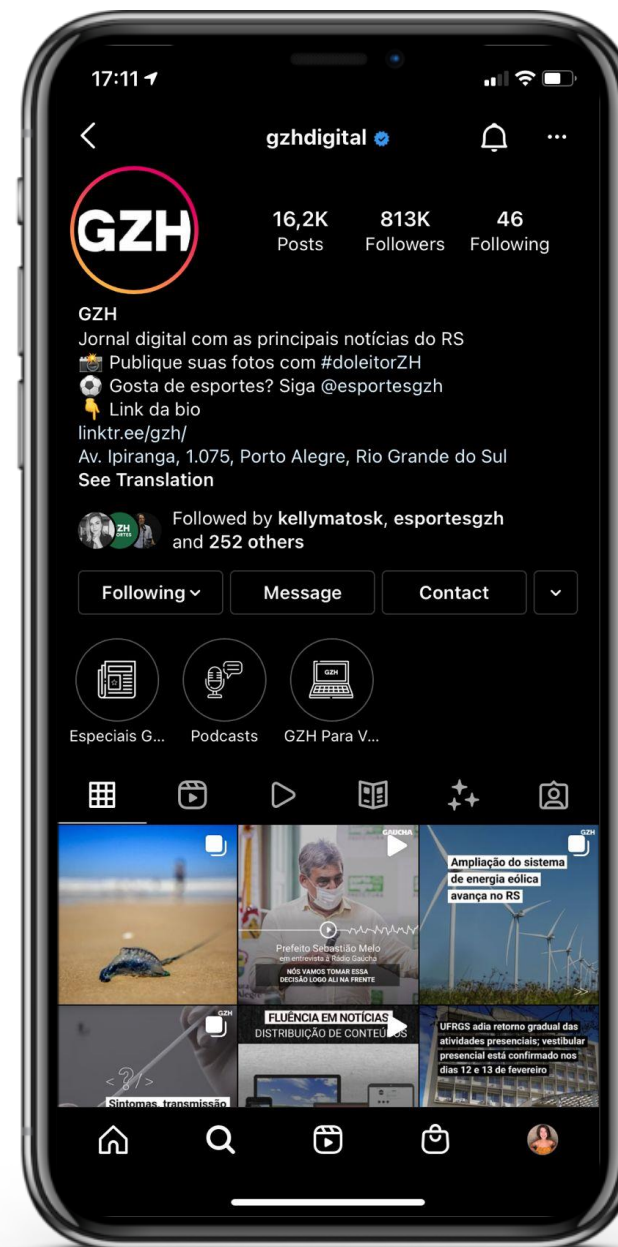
17:11

gzhdigital

GZH

16,2K Posts

813K Followers

46 Following

GZH
Jornal digital com as principais notícias do RS
📸 Publique suas fotos com #doleitorZH
⚽ Gosta de esportes? Siga @esportesgzh
👇 Link da bio
linktr.ee/gzh/
Av. Ipiranga, 1.075, Porto Alegre, Rio Grande do Sul
See Translation

ZH

Followed by kellymatosk, esportesgzh and 252 others

Following

Message

Contact

GZH

Especiais G...

Podcasts

GZH Para V...

GAÚCHA

Prefeito Sebastião Melo
em entrevista à Rádio Gaúcha

NÓS VAMOS TOMAR ESSA DECISÃO LOGO ALI NA FRENTE

GZH

Ampliação do sistema de energia eólica avança no RS

GZH

Sintomas, transmissão

FLUÊNCIA EM NOTÍCIAS
DISTRIBUIÇÃO DE CONTEÚDOS

UFRGS adia retorno gradual das atividades presenciais; vestibular presencial está confirmado nos dias 12 e 13 de fevereiro